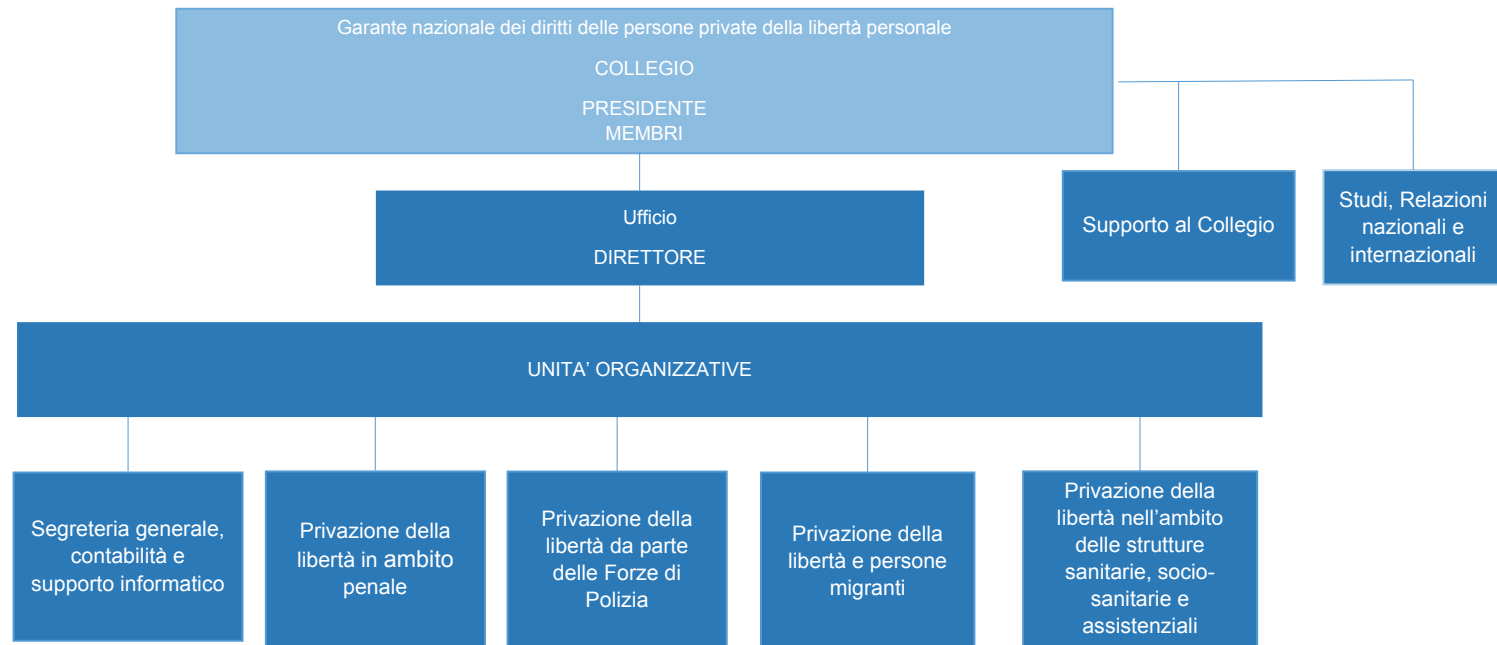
Garante nazionale dei diritti delle persone private della libertà personale

COLLEGIO

PRESIDENTE
MEMBRI

Supporto al Collegio

Studi, Relazioni nazionali e internazionali

Ufficio

DIRETTORE

UNITA' ORGANIZZATIVE

Segreteria generale, contabilità e supporto informatico

Privazione della libertà in ambito penale

Privazione della libertà da parte delle Forze di Polizia

Privazione della libertà e persone migranti

Privazione della libertà nell'ambito delle strutture sanitarie, socio-sanitarie e assistenziali